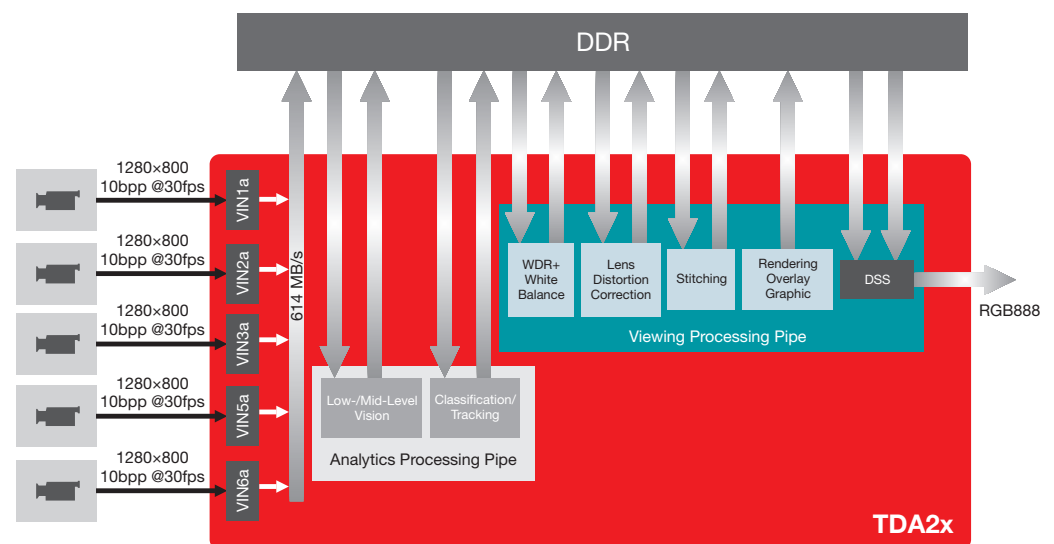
DDR

1280×800
10bpp @30fps

1280×800
10bpp @30fps

1280×800
10bpp @30fps

1280×800
10bpp @30fps

1280×800
10bpp @30fps

VIN1a

VIN2a

VIN3a

VIN5a

VIN6a

614 MB/s

WDR+
White
Balance

Lens
Distortion
Correction

Stitching

Rendering
Overlay
Graphic

DSS

RGB888

Viewing Processing Pipe

Low-/Mid-Level
Vision

Classification/
Tracking

Analytics Processing Pipe

TDA2x